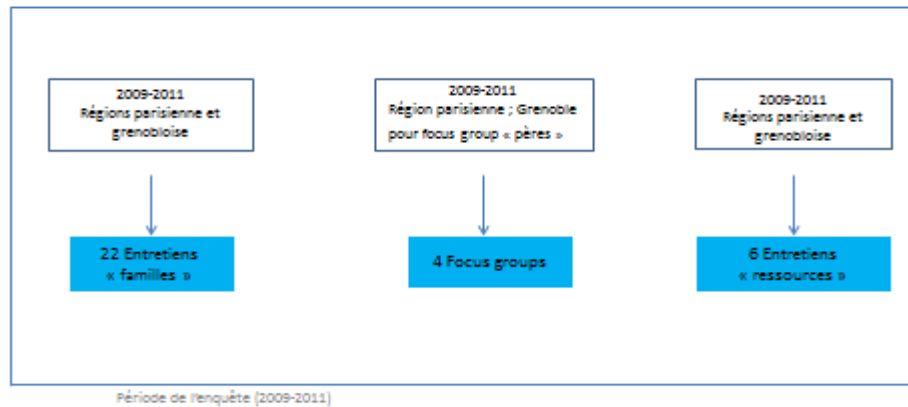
2009-2011
Régions parisienne et grenobloise

2009-2011
Région parisienne ; Grenoble pour focus group « pères »

2009-2011
Régions parisienne et grenobloise

22 Entretiens « familles »

4 Focus groups

6 Entretiens « ressources »

Période de l'enquête (2009-2011)